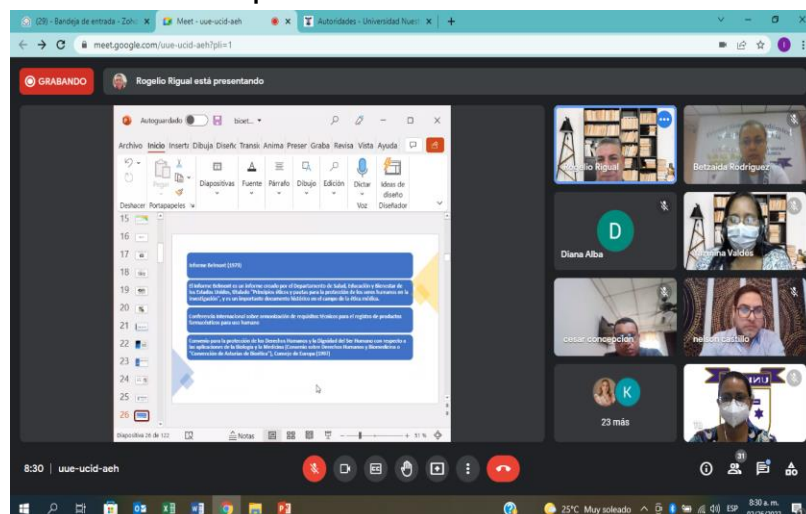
(29) - Bandeja de entrada - Zoho ×
Meet - uue-ucid-aeh ×
Autoridades - Universidad Nuest ×
+

meet.google.com/uue-ucid-aeh?pli=1

GRABANDO
Rogelio Rigual está presentando

Autoguardado
bioet...

Archivo Inicio Insertar Dibuja Diseño Transi Anima Preser Graba Revisa Vista Ayuda

Pegar
Deshacer Portapapeles
Diapositivas
Fuente
Párrafo
Dibujo
Edición
Dictar
Voz
Ideas de diseño
Diseñador

15
16
17
18
19
20
21
22
23
24
25
26

Informe Belmont (1979)

El Informe Belmont es un informe creado por el Departamento de Salud, Educación y Bienestar de los Estados Unidos, titulado "Principios éticos y pautas para la protección de los seres humanos en la investigación", y es un importante documento histórico en el campo de la ética médica.

Conferencia Internacional sobre armonización de requisitos técnicos para el registro de productos farmacéuticos para uso humano

Convenio para la protección de los Derechos Humanos y la Dignidad del Ser Humano con respecto a las aplicaciones de la Biología y la Medicina (Convenio sobre Derechos Humanos y Biomedicina o "Convención de Asturias de Bioética"), Consejo de Europa (1997)

Diapositiva 26 de 122
Notas
51 %

Rogelio Rigual
Betzaida Rodríguez
D
Diana Alba
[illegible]mina Valdés
cesar concepción
nelson castillo
K
23 más

8:30 | uue-ucid-aeh

31

25°C Muy soleado
ESP
8:30 a. m.